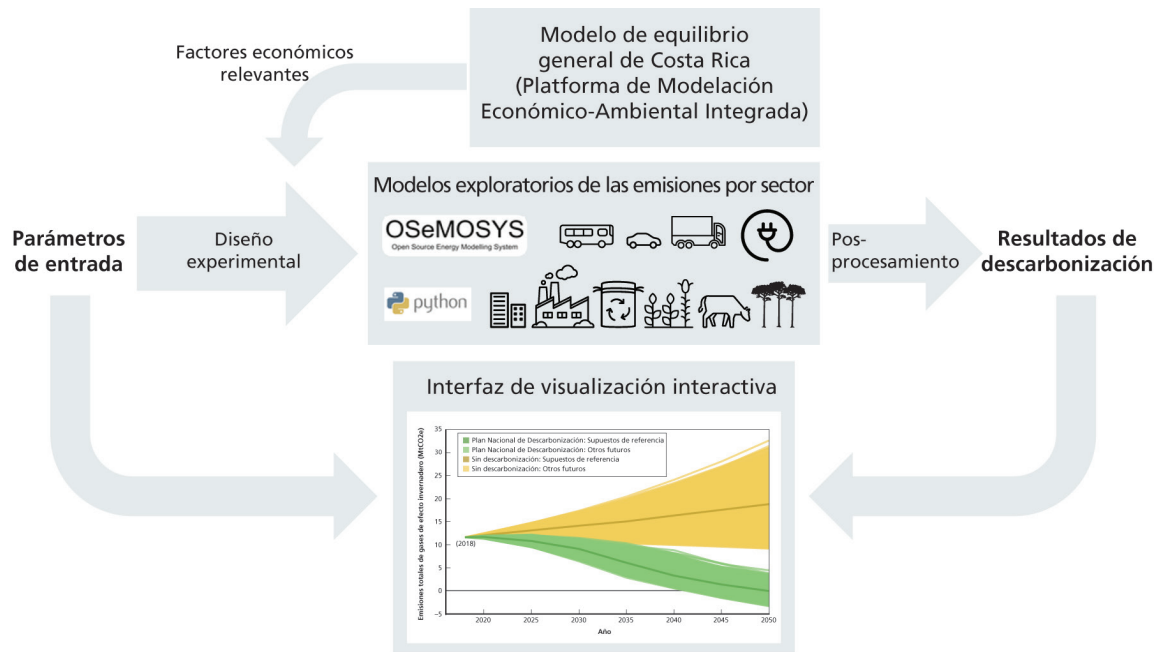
Modelo de equilibrio general de Costa Rica (Platforma de Modelación Económico-Ambiental Integrada)

Factores económicos relevantes

Modelos exploratorios de las emisiones por sector

OSeMOSYS
Open Source Energy Modelling System

python

Parámetros de entrada

Diseño experimental

Pos-procesamiento

Resultados de descarbonización

Interfaz de visualización interactiva

Plan Nacional de Descarbonización: Supuestos de referencia
Plan Nacional de Descarbonización: Otros futuros
Sin descarbonización: Supuestos de referencia
Sin descarbonización: Otros futuros

Emisiones totales de gases de efecto invernadero (MtCO2e)

35
30
25
20
15
10
5
0
−5

(2018)

2020 2025 2030 2035 2040 2045 2050

Año